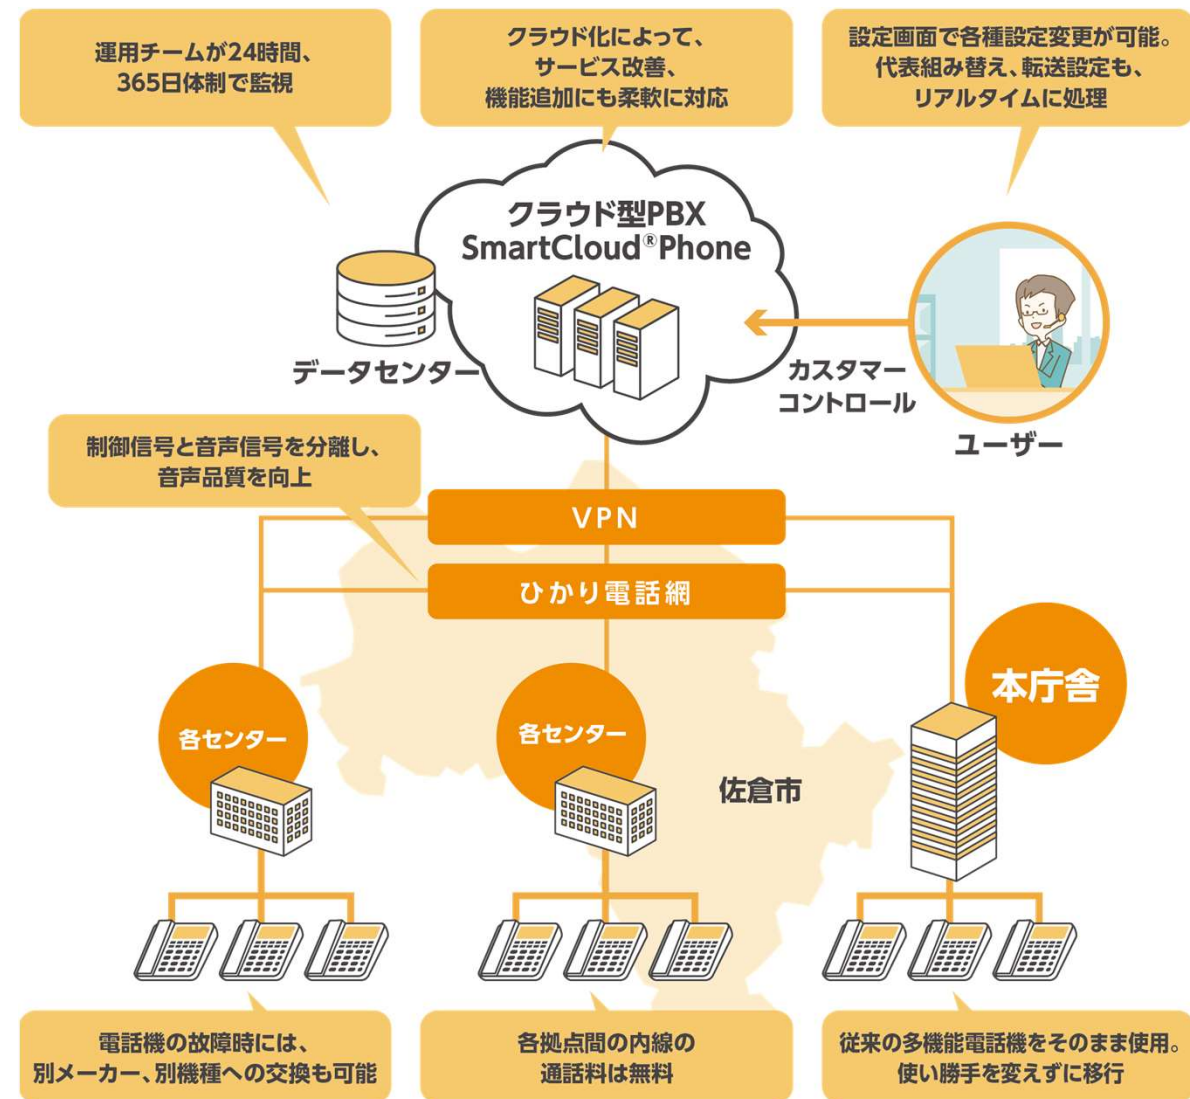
運用チームが24時間、365日体制で監視

クラウド化によって、サービス改善、機能追加にも柔軟に対応

設定画面で各種設定変更が可能。代表組み替え、転送設定も、リアルタイムに処理

クラウド型PBX
SmartCloud®Phone

データセンター

カスタマーコントロール

ユーザー

制御信号と音声信号を分離し、音声品質を向上

VPN

ひかり電話網

本庁舎

各センター

各センター

佐倉市

電話機の故障時には、別メーカー、別機種への交換も可能

各拠点間の内線の通話料は無料

従来の多機能電話機をそのまま使用。使い勝手を変えずに移行